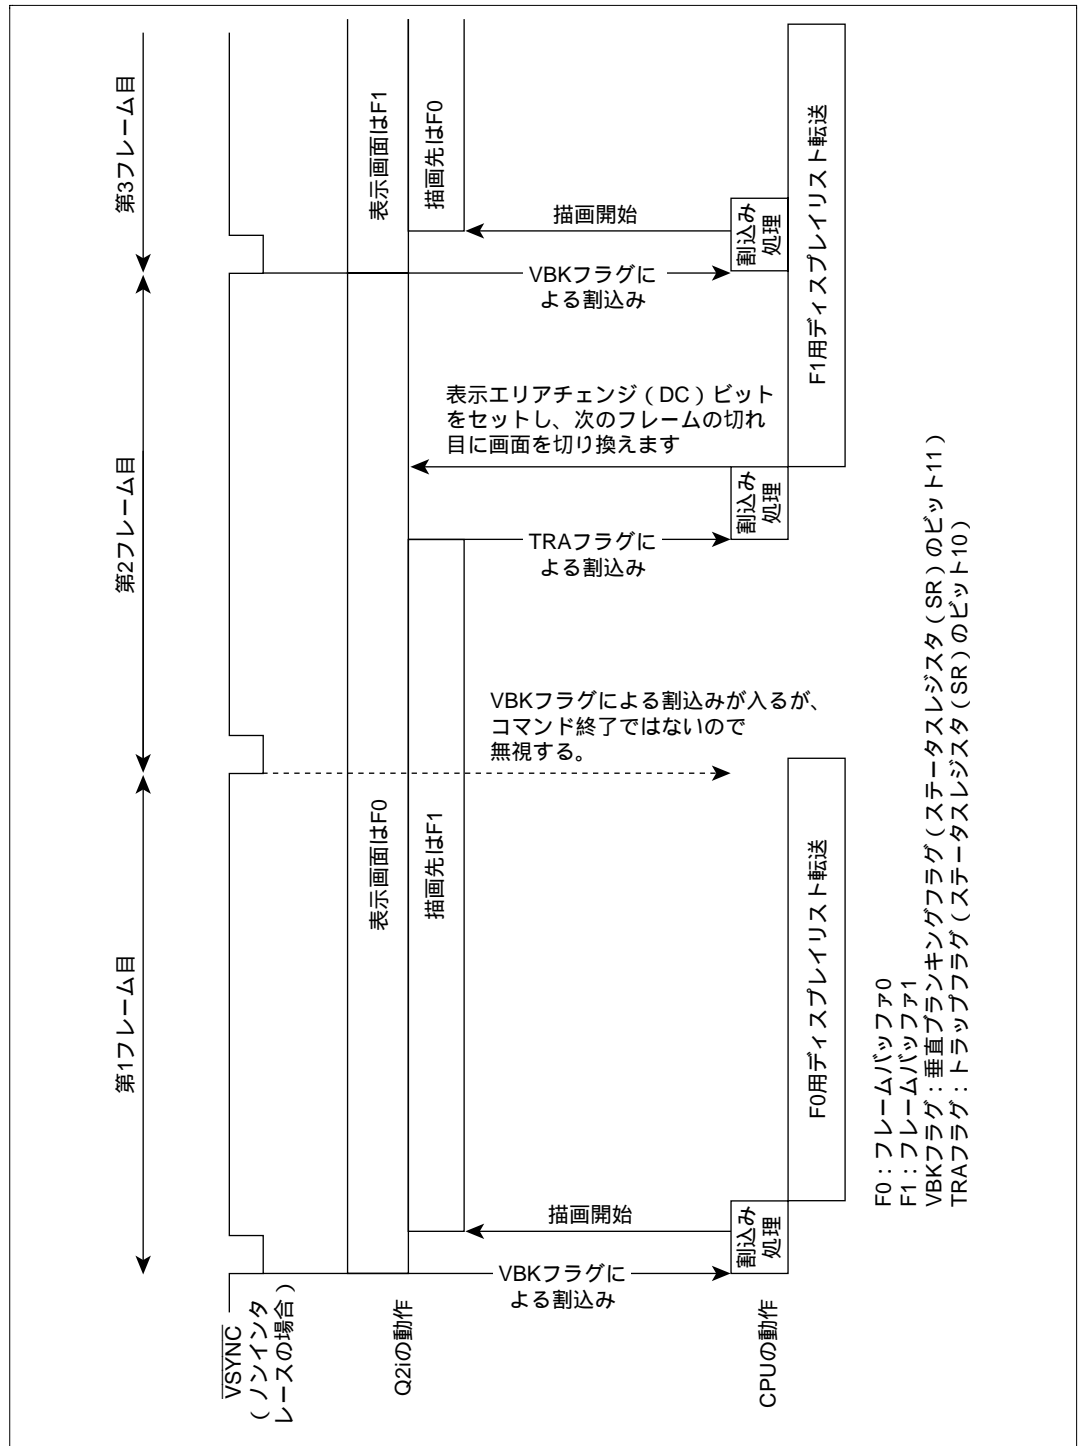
$\overline{\text{VSYNC}}$
（ノンインタレースの場合）

Q2iの動作

CPUの動作

第1フレーム目

第2フレーム目

第3フレーム目

VBKフラグによる割込み

割込み処理

描画開始

表示画面はF0

描画先はF1

F0用ディスプレイリスト転送

VBKフラグによる割込みが入るが、コマンド終了ではないので無視する。

TRAフラグによる割込み

割込み処理

表示エリアチェンジ（DC）ビットをセットし、次のフレームの切れ目に画面を切り換えます

F1用ディスプレイリスト転送

VBKフラグによる割込み

割込み処理

描画開始

表示画面はF1

描画先はF0

F0：フレームバッファ0
F1：フレームバッファ1
VBKフラグ：垂直ブランキングフラグ（ステータスレジスタ（SR）のビット11）
TRAフラグ：トラップフラグ（ステータスレジスタ（SR）のビット10）